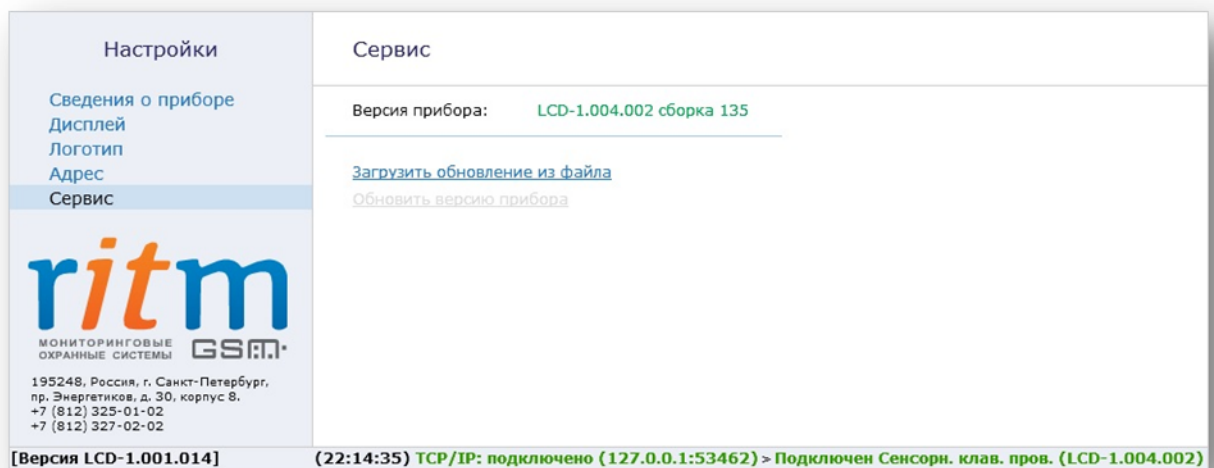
Настройки

Сведения о приборе
Дисплей
Логотип
Адрес
Сервис

ritm
МОНИТОРИНГОВЫЕ ОХРАННЫЕ СИСТЕМЫ GSM

195248, Россия, г. Санкт-Петербург, пр. Энергетиков, д. 30, корпус 8.
+7 (812) 325-01-02
+7 (812) 327-02-02

Сервис

Версия прибора: LCD-1.004.002 сборка 135

Загрузить обновление из файла
Обновить версию прибора

[Версия LCD-1.001.014] (22:14:35) TCP/IP: подключено (127.0.0.1:53462) > Подключен Сенсорн. клав. пров. (LCD-1.004.002)